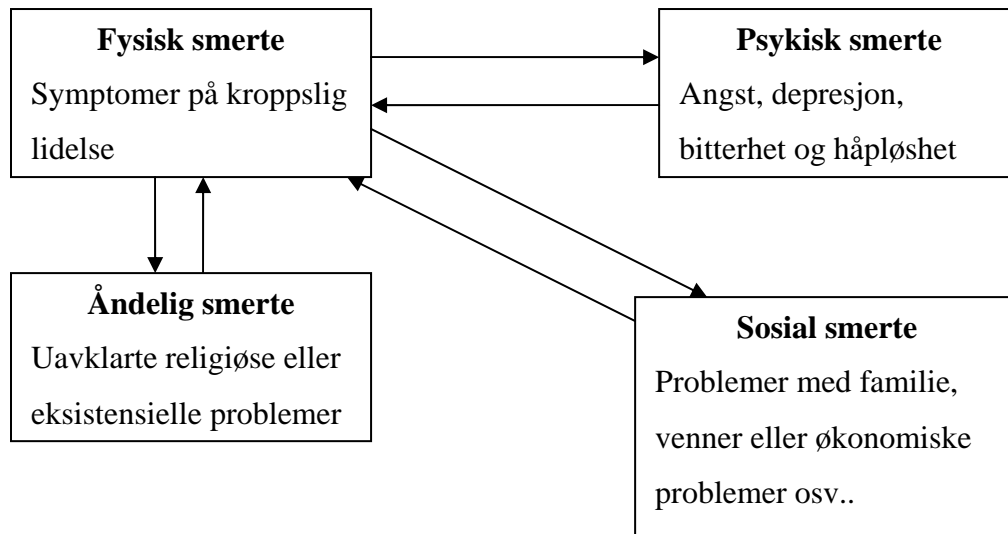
**Fysisk smerte**
Symptomer på kroppslig lidelse

**Psykisk smerte**
Angst, depresjon, bitterhet og håpløshet

**Åndelig smerte**
Uavklarte religiøse eller eksistensielle problemer

**Sosial smerte**
Problemer med familie, venner eller økonomiske problemer osv..